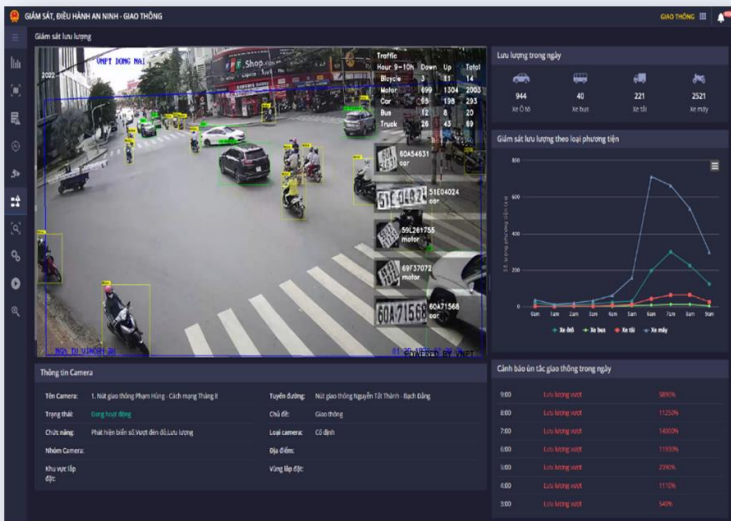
GIÁM SÁT, ĐIỀU HÀNH AN NINH - GIAO THÔNG

GIAO THÔNG

Giám sát lưu lượng

VNPT DONG NAI

2022

| Traffic | | | |
|---|---|---|---|
| Hour 9-10h | Down | Up | Total |
| Bicycle | 3 | 11 | 14 |
| Motor | 699 | 1304 | 2003 |
| Car | 95 | 198 | 293 |
| Bus | 12 | 8 | 20 |
| Truck | 26 | 43 | 69 |

60A54631 car

51E04024 car

59L261755 motor

69F37072 motor

60A71568 car

POWERED BY VNPT

Lưu lượng trong ngày

944 Xe Ô tô

40 Xe bus

221 Xe tải

2521 Xe máy

Giám sát lưu lượng theo loại phương tiện

800

600

400

200

0

Số lượng phương tiện

6am 1am 2am 3am 4am 5am 6am 7am 8am 9am

Xe ô tô Xe bus Xe tải Xe máy

Thông tin Camera

Tên Camera: 1. Nút giao thông Phạm Hùng - Cách mạng Tháng 8

Tuyến đường: Nút giao thông Nguyễn Tất Thành - Bạch Đằng

Trạng thái: Đang hoạt động

Chủ đề: Giao thông

Chức năng: Phát hiện biển số,Vượt đèn đỏ,Lưu lượng

Loại camera: Cố định

Nhóm Camera:

Địa điểm:

Khu vực lắp đặt:

Vùng lắp đặt:

Cảnh báo ùn tắc giao thông trong ngày

| | | |
|---|---|---|
| 9:00 | Lưu lượng vượt | 5890% |
| 8:00 | Lưu lượng vượt | 11250% |
| 7:00 | Lưu lượng vượt | 14000% |
| 6:00 | Lưu lượng vượt | 11550% |
| 5:00 | Lưu lượng vượt | 2390% |
| 4:00 | Lưu lượng vượt | 1110% |
| 3:00 | Lưu lượng vượt | 940% |